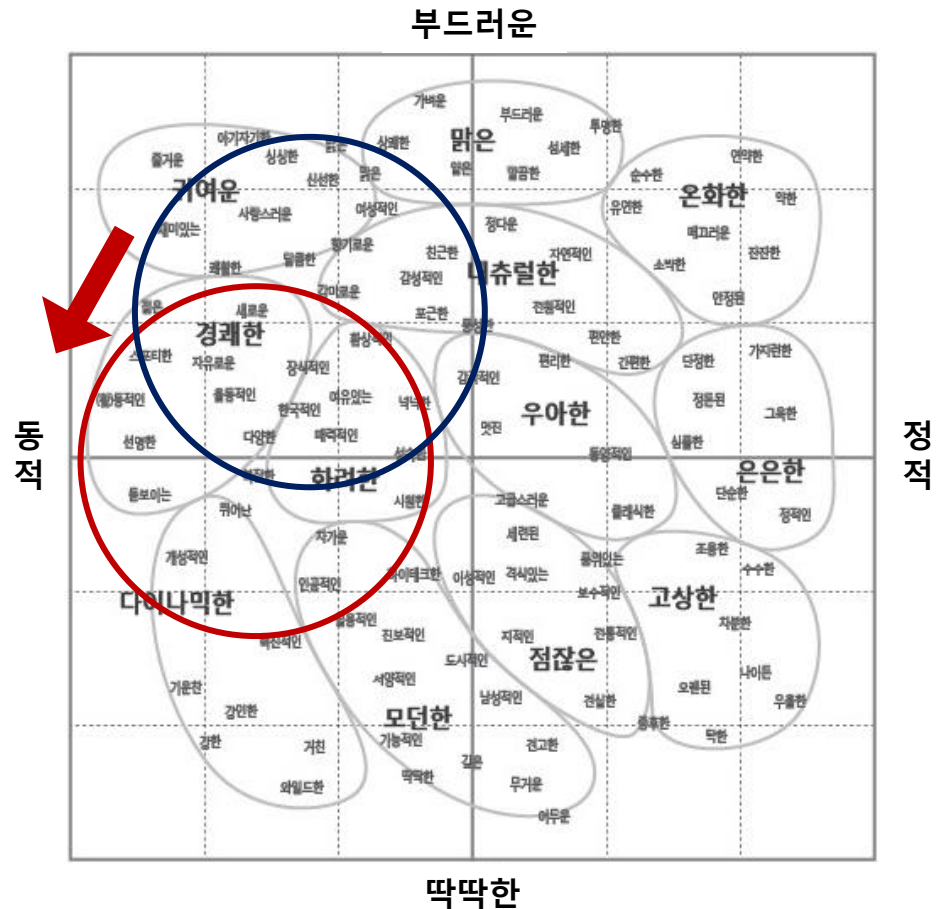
부드러운

동적

정적

딱딱한

가벼운
부드러운
투명한
아기자기한
맑은
싱싱한
상쾌한
섬세한
즐거운
신선한
맑은
말끔한
순수한
연약한
귀여운
밝은
온화한
약한
유연한
사랑스러운
여성적인
정다운
흥미있는
향기로운
친근한
자연적인
배려운
잔잔한
쾌활한
달콤한
감성적인
내츄럴한
소박한
산뜻한
감미로운
안정된
새로운
표근한
전원적인
경쾌한
평온한
화창적인
편안한
가지런한
스포티한
자유로운
편리한
간편한
단정한
장식적인
감각적인
활동적인
율동적인
여유있는
넉넉한
정돈된
그윽한
한국적인
우아한
맛진
선명한
다양한
매력적인
심플한
은은한
화려한
세련된
돋보이는
튀어난
시원한
고급스러운
클래식한
단순한
정적인
개성적인
차가운
세련된
품위있는
조용한
수수한
인공적인
하이테크한
이상적인
격식있는
보수적인
고상한
다이나믹한
진보적인
지적인
전통적인
차분한
혁신적인
도시적인
점잖은
나이든
기운찬
세련적인
오래된
남성적인
견실한
우울한
강인한
모던한
중후한
기능적인
강한
거친
견고한
딱한
와일드한
딱딱한
길은
무거운
어두운